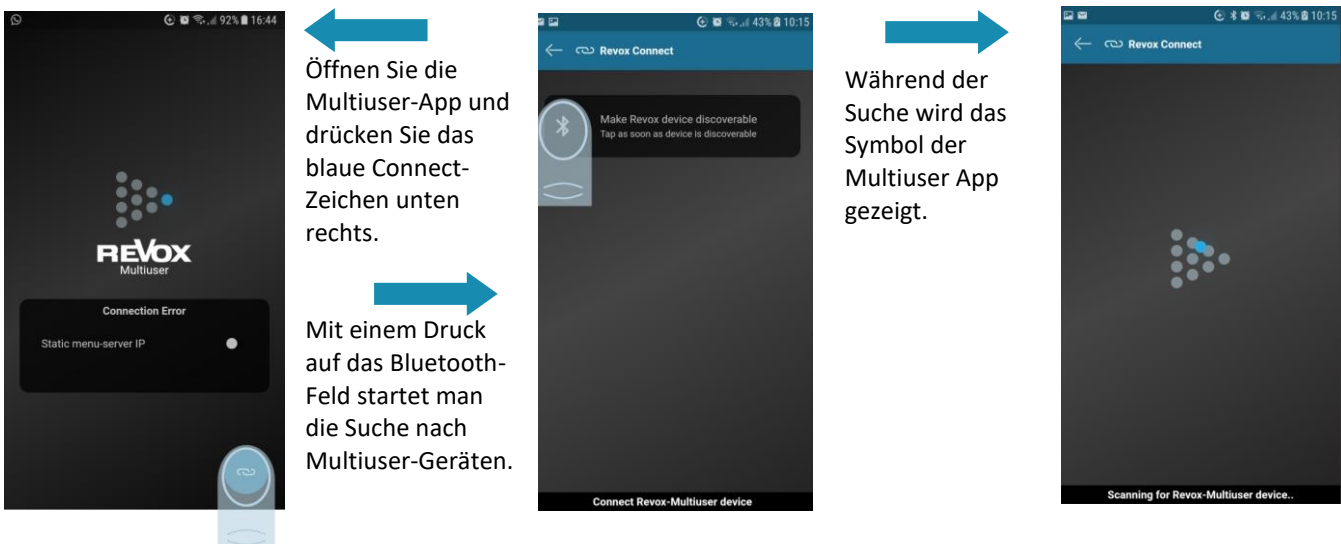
92% 16:44

REVOX
Multiuser

Connection Error

Static menu-server IP

Öffnen Sie die Multiuser-App und drücken Sie das blaue Connect-Zeichen unten rechts.

Mit einem Druck auf das Bluetooth-Feld startet man die Suche nach Multiuser-Geräten.

43% 10:15

Revox Connect

Make Revox device discoverable
Tap as soon as device is discoverable

Connect Revox-Multiuser device

Während der Suche wird das Symbol der Multiuser App gezeigt.

43% 10:15

Revox Connect

Scanning for Revox-Multiuser device..